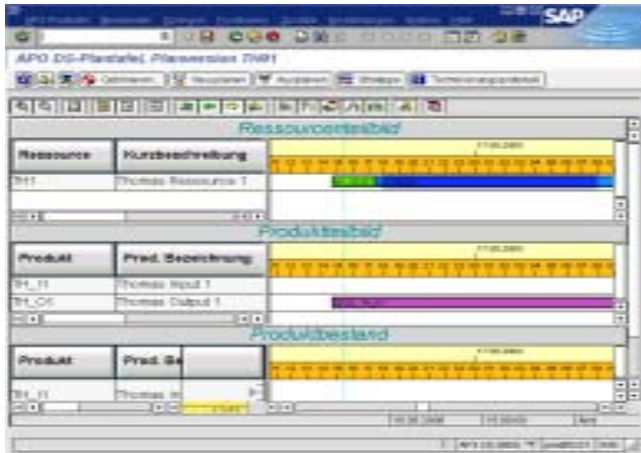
SAP

APO DS-Plantafel: Planversion TH01

Optimieren | Neuplanen | Ausplanen | Strategie | Terminierungsprotokoll

Ressourcenteilbild

| Ressource | Kurzbeschreibung |
|---|---|
| TH1 | Thomas Ressource 1 |

Produktteilbild

| Produkt | Prod. Bezeichnung |
|---|---|
| TH_I1 | Thomas Input 1 |
| TH_O1 | Thomas Output 1 |

Produktbestand

| Produkt | Prod. Be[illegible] |
|---|---|
| TH_I1 | Thomas In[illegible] |